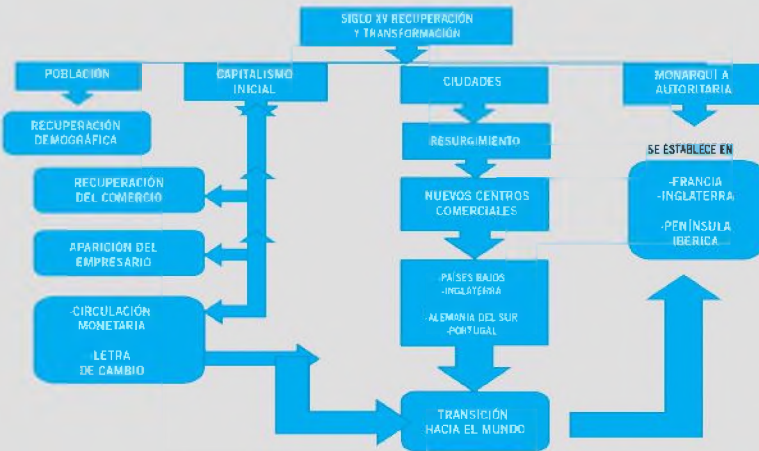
SIGLO XV RECUPERACIÓN Y TRANSFORMACIÓN

POBLACIÓN

RECUPERACIÓN DEMOGRÁFICA

CAPITALISMO INICIAL

RECUPERACIÓN DEL COMERCIO

APARICIÓN DEL EMPRESARIO

-CIRCULACIÓN MONETARIA

-LETRA DE CAMBIO

CIUDADES

RESURGIMIENTO

NUEVOS CENTROS COMERCIALES

-PAÍSES BAJOS
-INGLATERRA

-ALEMANIA DEL SUR
-PORTUGAL

TRANSICIÓN HACIA EL MUNDO

MONARQUÍA AUTORITARIA

SE ESTABLECE EN

-FRANCIA
-INGLATERRA

-PENÍNSULA IBÉRICA